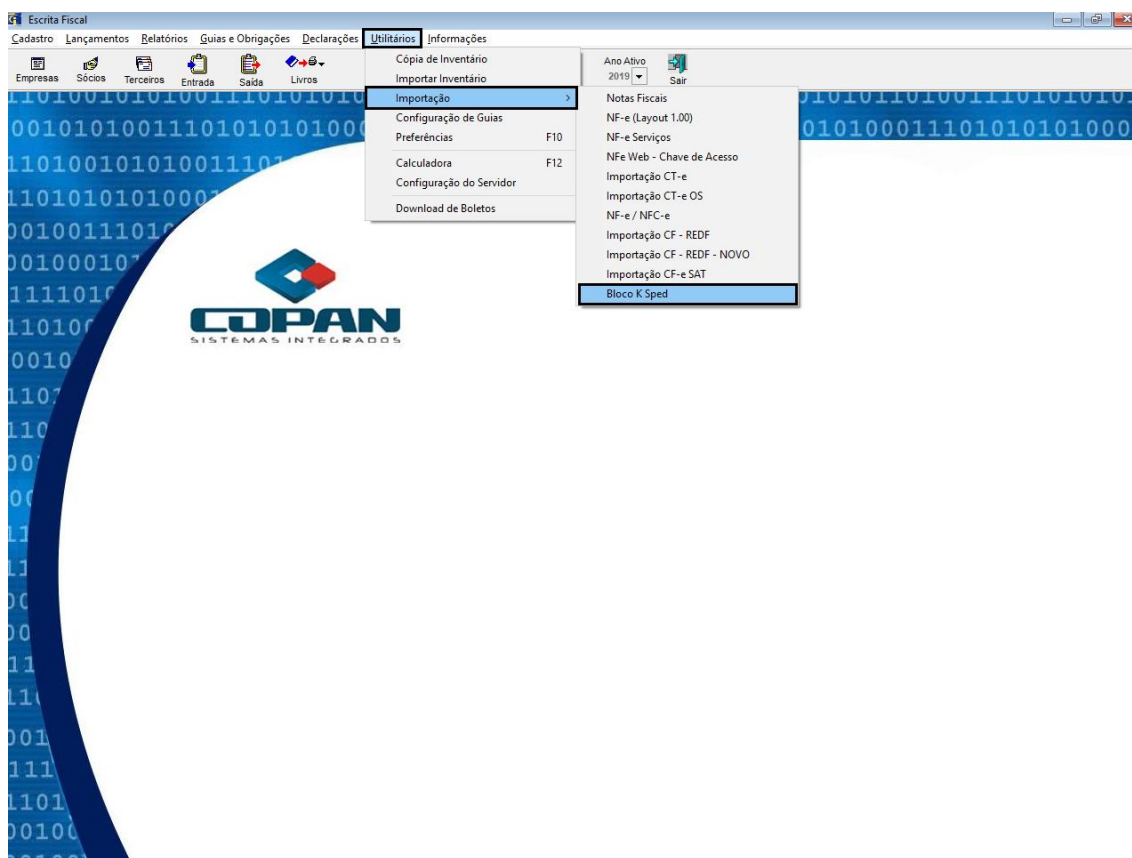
Escrita Fiscal

Cadastro Lançamentos Relatórios Guias e Obrigações Declarações Utilitários Informações

Empresas Sócios Terceiros Entrada Saída Livros

Ano Ativo 2019 Sair

Cópia de Inventário
Importar Inventário
Importação
Configuração de Guias
Preferências F10
Calculadora F12
Configuração do Servidor
Download de Boletos

Notas Fiscais
NF-e (Layout 1.00)
NF-e Serviços
NFe Web - Chave de Acesso
Importação CT-e
Importação CT-e OS
NF-e / NFC-e
Importação CF - REDF
Importação CF - REDF - NOVO
Importação CF-e SAT
Bloco K Sped

COPAN
SISTEMAS INTEGRADOS